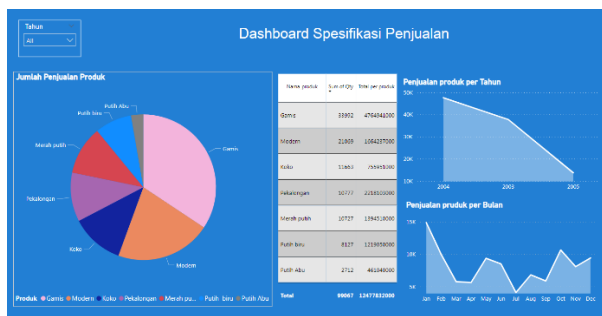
Tahun
All

Dashboard Spesifikasi Penjualan

Jumlah Penjualan Produk

Putih Abu
Putih biru
Merah putih
Pekalongan
Koko
Gamis
Modern

Produk ● Gamis ● Modern ● Koko ● Pekalongan ● Merah pu... ● Putih biru ● Putih Abu

| Nama produk | Sum of Qty | Total per produk |
|---|---|---|
| Gamis | 33902 | 4764848000 |
| Modern | 21809 | 1064297000 |
| Koko | 11663 | 755955000 |
| Pekalongan | 10777 | 2256530000 |
| Merah putih | 10727 | 1394518000 |
| Putih biru | 8127 | 1219658000 |
| Putih Abu | 2712 | 461848000 |
| Total | 99667 | 12477832000 |

Penjualan produk per Tahun
50K
40K
30K
20K
10K
2004
2003
2005

Penjualan produk per Bulan
15K
10K
5K
Jan Feb Mar Apr May Jun Jul Aug Sep Oct Nov Dec